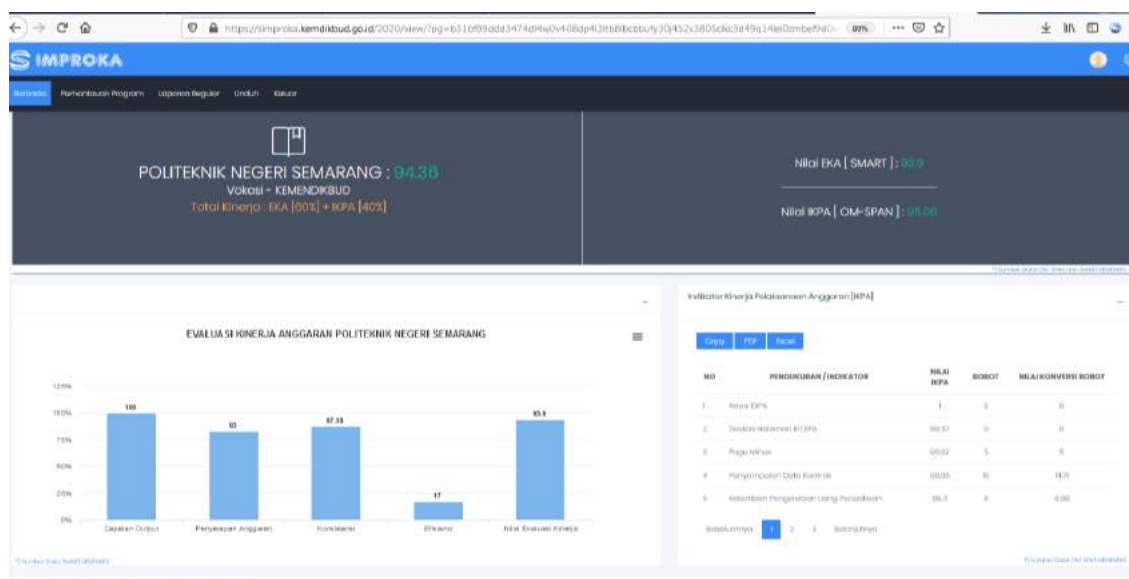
https://simproka.kemdikbud.go.id/2020/view/?pg=b31bf89ddd3474d4w0v408dp4l3tb8lbcbbufy30j452x3805clkc3d49q14ie0zmbef9d0 80%

SIMPROKA

Beranda Pemantauan Program Laporan Reguler Unduh Keluar

POLITEKNIK NEGERI SEMARANG : 94.36
Vokasi - KEMENDIKBUD
Total Kinerja : EKA [60%] + IKPA [40%]

Nilai EKA [ SMART ] : 93.9

Nilai IKPA [ OM-SPAN ] : 95.06

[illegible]

EVALUASI KINERJA ANGGARAN POLITEKNIK NEGERI SEMARANG

125%
100%
75%
50%
25%
0%

100 83 87.33 17 93.9

Capaian Output Penyerapan Anggaran Konsistensi Efisiensi Nilai Evaluasi Kinerja

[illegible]

Indikator Kinerja Pelaksanaan Anggaran [IKPA]

Copy PDF Excel

| NO | PENGUKURAN / INDIKATOR | NILAI IKPA | BOBOT | NILAI KONVERSI BOBOT |
|---|---|---|---|---|
| 1 | Revisi DIPA | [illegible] | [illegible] | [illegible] |
| 2 | Deviasi Halaman III DIPA | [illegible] | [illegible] | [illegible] |
| 3 | Pagu Minus | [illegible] | 5 | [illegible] |
| 4 | Penyampaian Data Kontrak | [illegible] | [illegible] | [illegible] |
| 5 | Ketertiban Pengelolaan Uang Persediaan | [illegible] | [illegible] | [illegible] |

Sebelumnya 1 2 3 Selanjutnya

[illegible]